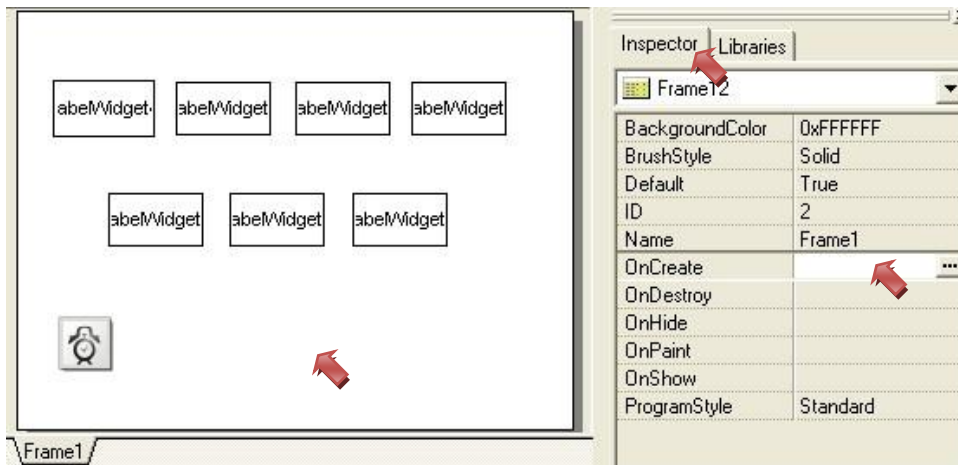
abelWidget abelWidget abelWidget abelWidget

abelWidget abelWidget abelWidget

Frame1

Inspector Libraries

Frame12

| BackgroundColor | 0xFFFFFF |
|---|---|
| BrushStyle | Solid |
| Default | True |
| ID | 2 |
| Name | Frame1 |
| OnCreate | ... |
| OnDestroy | |
| OnHide | |
| OnPaint | |
| OnShow | |
| ProgramStyle | Standard |